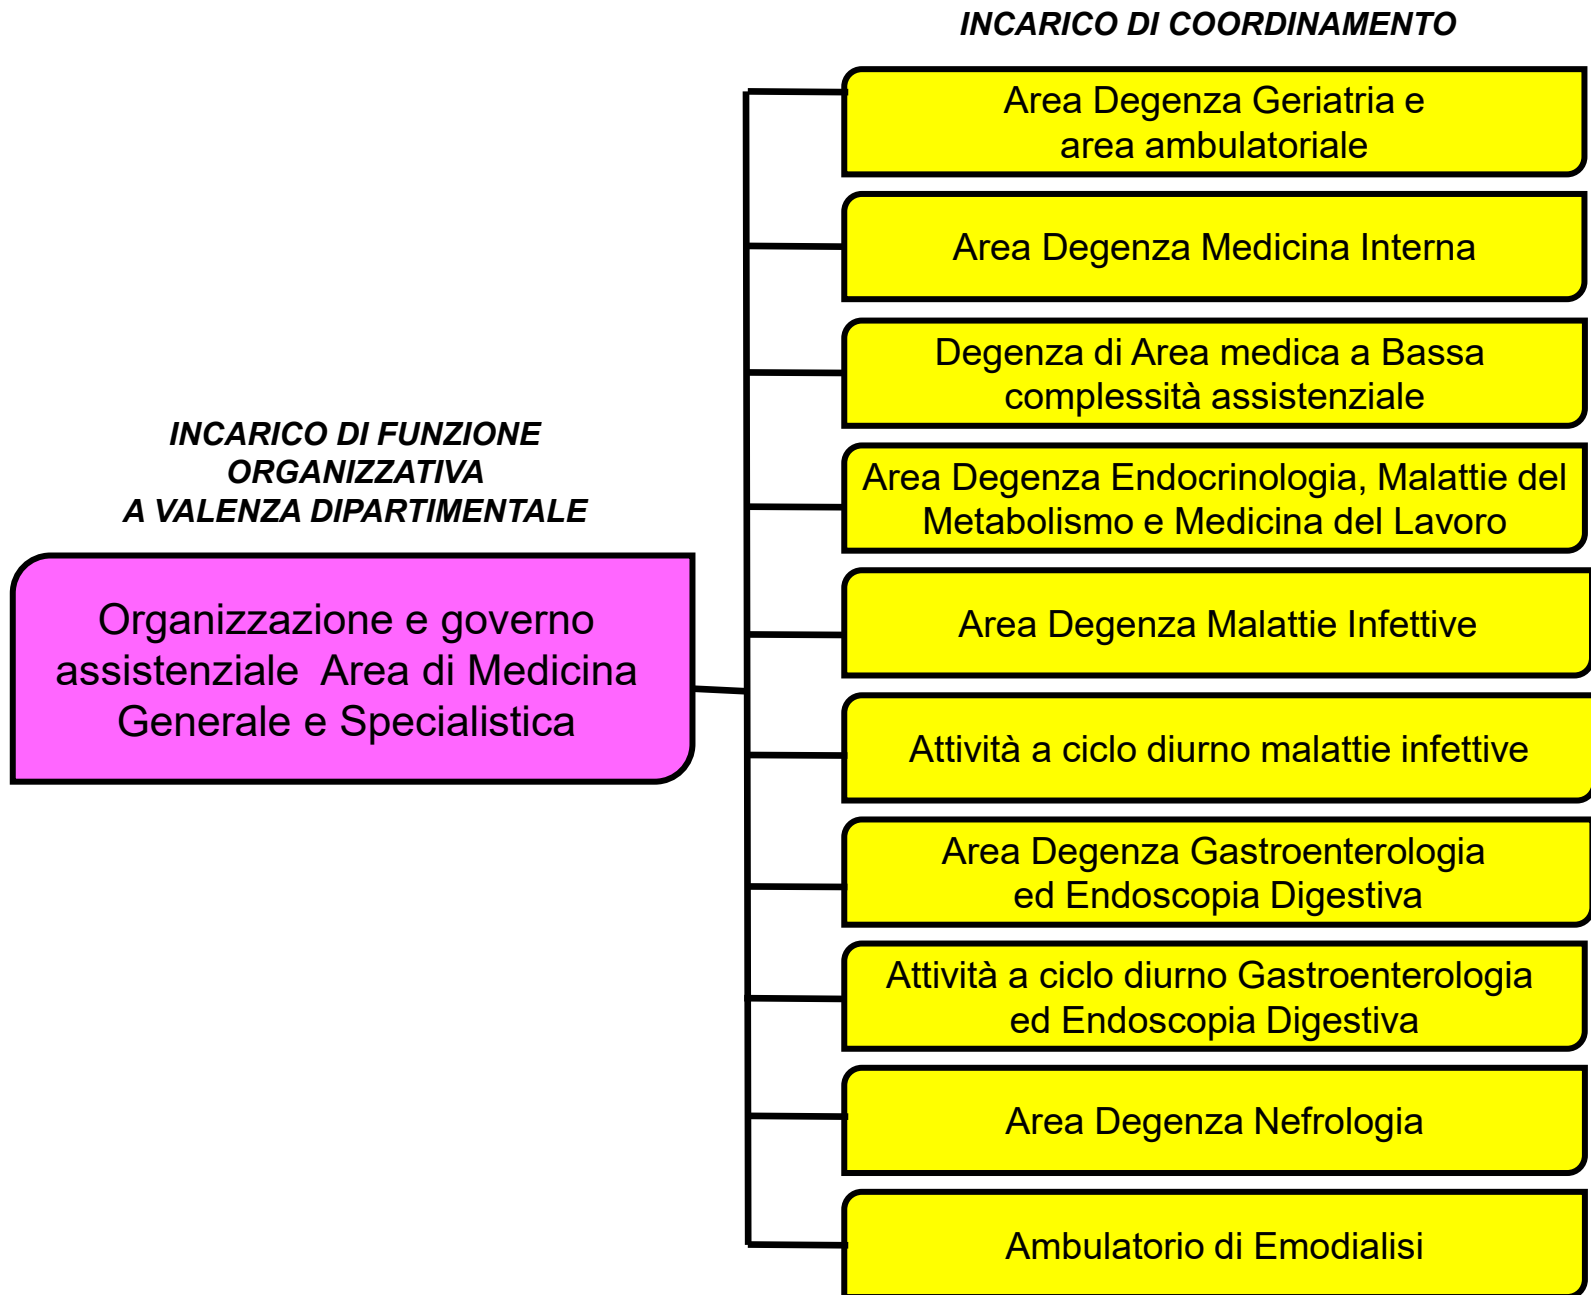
INCARICO DI COORDINAMENTO

INCARICO DI FUNZIONE ORGANIZZATIVA
A VALENZA DIPARTIMENTALE

Organizzazione e governo assistenziale Area di Medicina Generale e Specialistica

Area Degenza Geriatria e area ambulatoriale

Area Degenza Medicina Interna

Degenza di Area medica a Bassa complessità assistenziale

Area Degenza Endocrinologia, Malattie del Metabolismo e Medicina del Lavoro

Area Degenza Malattie Infettive

Attività a ciclo diurno malattie infettive

Area Degenza Gastroenterologia ed Endoscopia Digestiva

Attività a ciclo diurno Gastroenterologia ed Endoscopia Digestiva

Area Degenza Nefrologia

Ambulatorio di Emodialisi